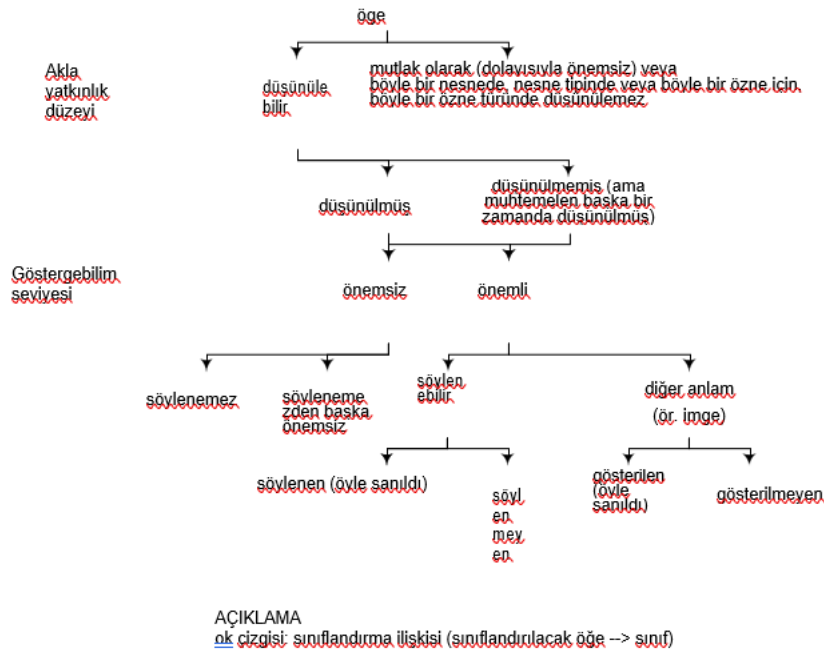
öge

Akla yatkınlık düzeyi

düşünüle bilir

mutlak olarak (dolayısıyla önemsiz) veya böyle bir nesnede, nesne tipinde veya böyle bir özne için, böyle bir özne türünde düşünülemez

düşünülmüş

düşünülmemiş (ama muhtemelen başka bir zamanda düşünülmüş)

Göstergebilim seviyesi

önemsiz

önemli

söylenemez

söyleneme zden başka önemsiz

söylen ebilir

diğer anlam (ör. imge)

söylenen (öyle sanıldı)

söyl en mey en

gösterilen (öyle sanıldı)

gösterilmeyen

AÇIKLAMA
ok çizgisi: sınıflandırma ilişkisi (sınıflandırılacak öğe --> sınıf)